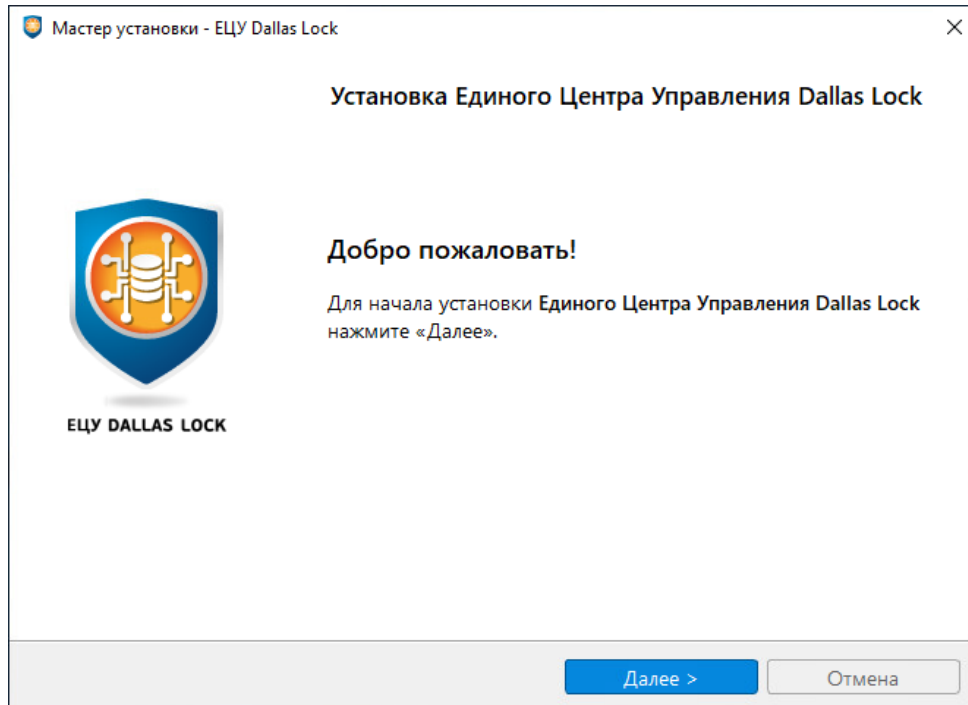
Мастер установки - ЕЦУ Dallas Lock

×

Установка Единого Центра Управления Dallas Lock

ЕЦУ DALLAS LOCK

Добро пожаловать!

Для начала установки Единого Центра Управления Dallas Lock нажмите «Далее».

Далее >

Отмена